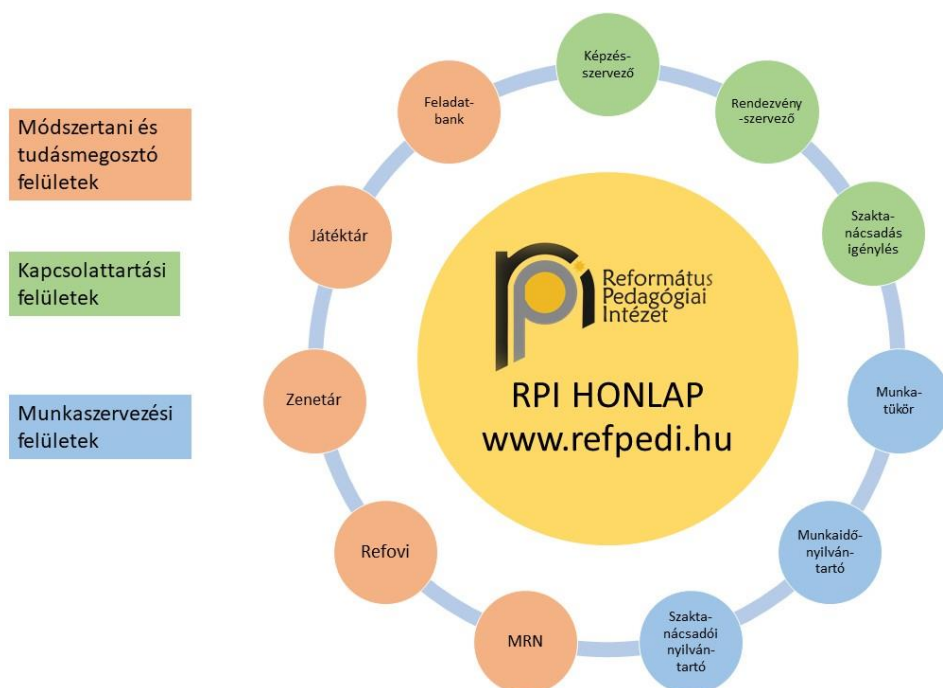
Módszertani és tudásmegosztó felületek

Kapcsolattartási felületek

Munkaszervezési felületek

Képzésszervező

Rendezvény-szervező

Szaktanácsadás igénylés

Munkatükör

Munkaidő-nyilvántartó

Szaktanácsadói nyilvántartó

MRN

Refovi

Zenetár

Játéktár

Feladatbank

rpi Református Pedagógiai Intézet

RPI HONLAP
www.refpedi.hu